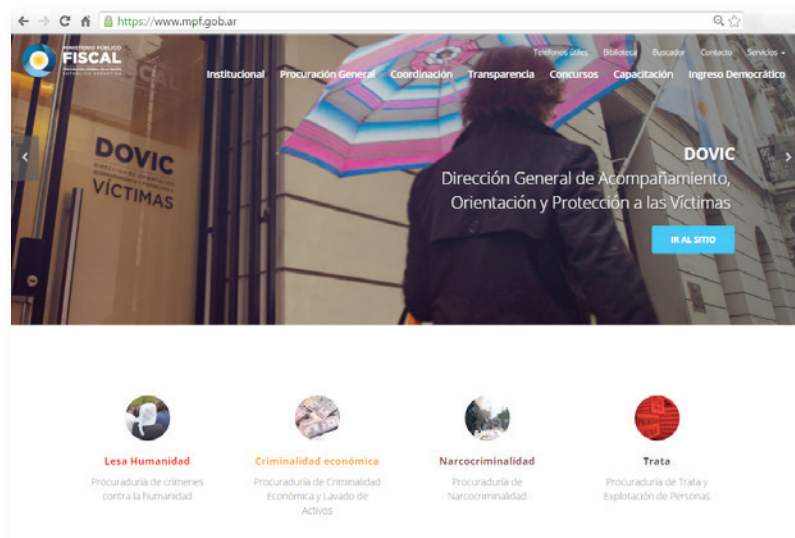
https://www.mpf.gob.ar

MINISTERIO PÚBLICO FISCAL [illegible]

Teléfonos útiles Biblioteca Buscador Contacto Servicios

Institucional Procuración General Coordinación Transparencia Concursos Capacitación Ingreso Democrático

DOVIC
DIRECCIÓN DE ORIENTACIÓN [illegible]
VÍCTIMAS

DOVIC
Dirección General de Acompañamiento, Orientación y Protección a las Víctimas

IR AL SITIO

Lesa Humanidad
Procuraduría de crímenes contra la humanidad

Criminalidad económica
Procuraduría de Criminalidad Económica y Lavado de Activos

Narcocriminalidad
Procuraduría de Narcocriminalidad

Trata
Procuraduría de Trata y Explotación de Personas